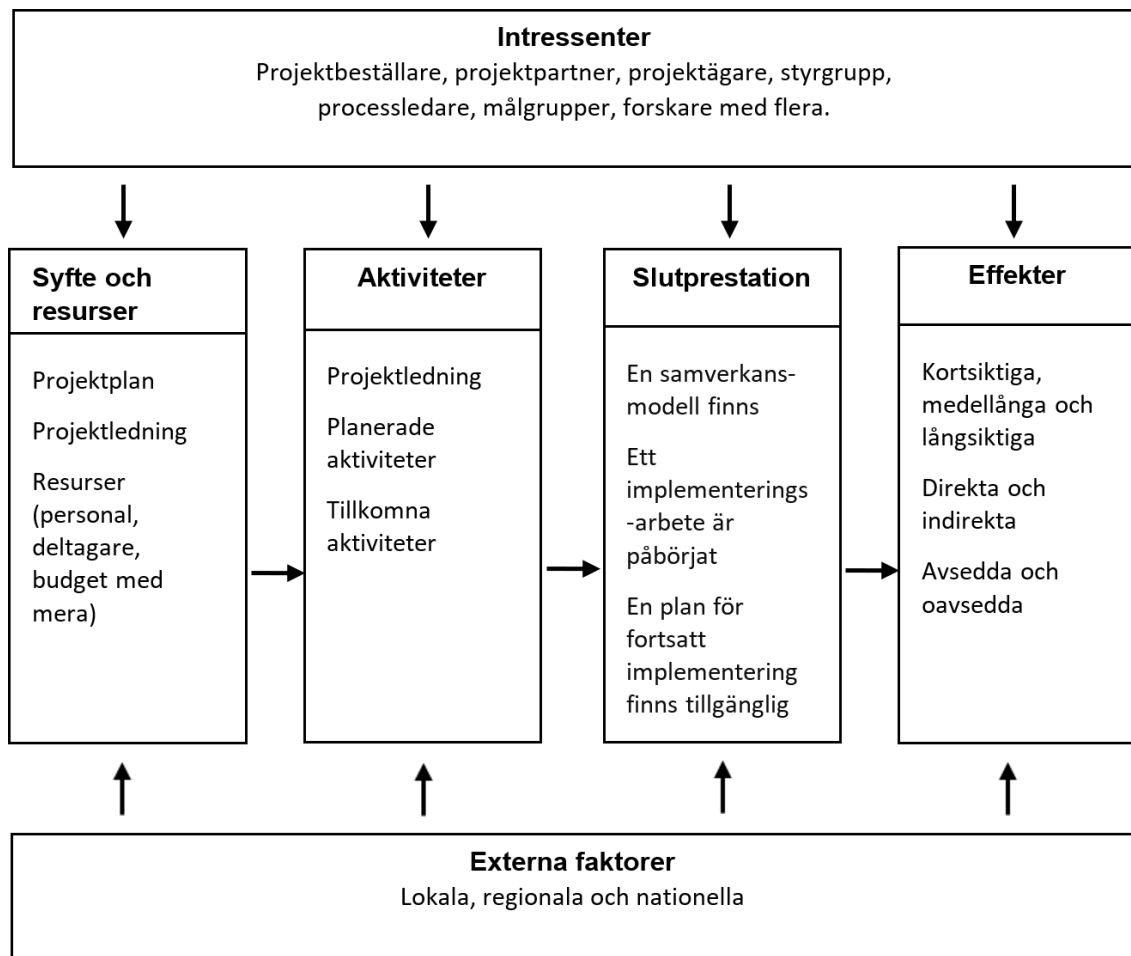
**Intressenter**
Projektbeställare, projektpartner, projektägare, styrgrupp, processledare, målgrupper, forskare med flera.

**Syfte och resurser**

Projektplan

Projektledning

Resurser (personal, deltagare, budget med mera)

**Aktiviteter**

Projektledning

Planerade aktiviteter

Tillkomna aktiviteter

**Slutprestation**

En samverkansmodell finns

Ett implementerings-arbete är påbörjat

En plan för fortsatt implementering finns tillgänglig

**Effekter**

Kortsiktiga, medellånga och långsiktiga

Direkta och indirekta

Avsedda och oavsedda

**Externa faktorer**
Lokala, regionala och nationella